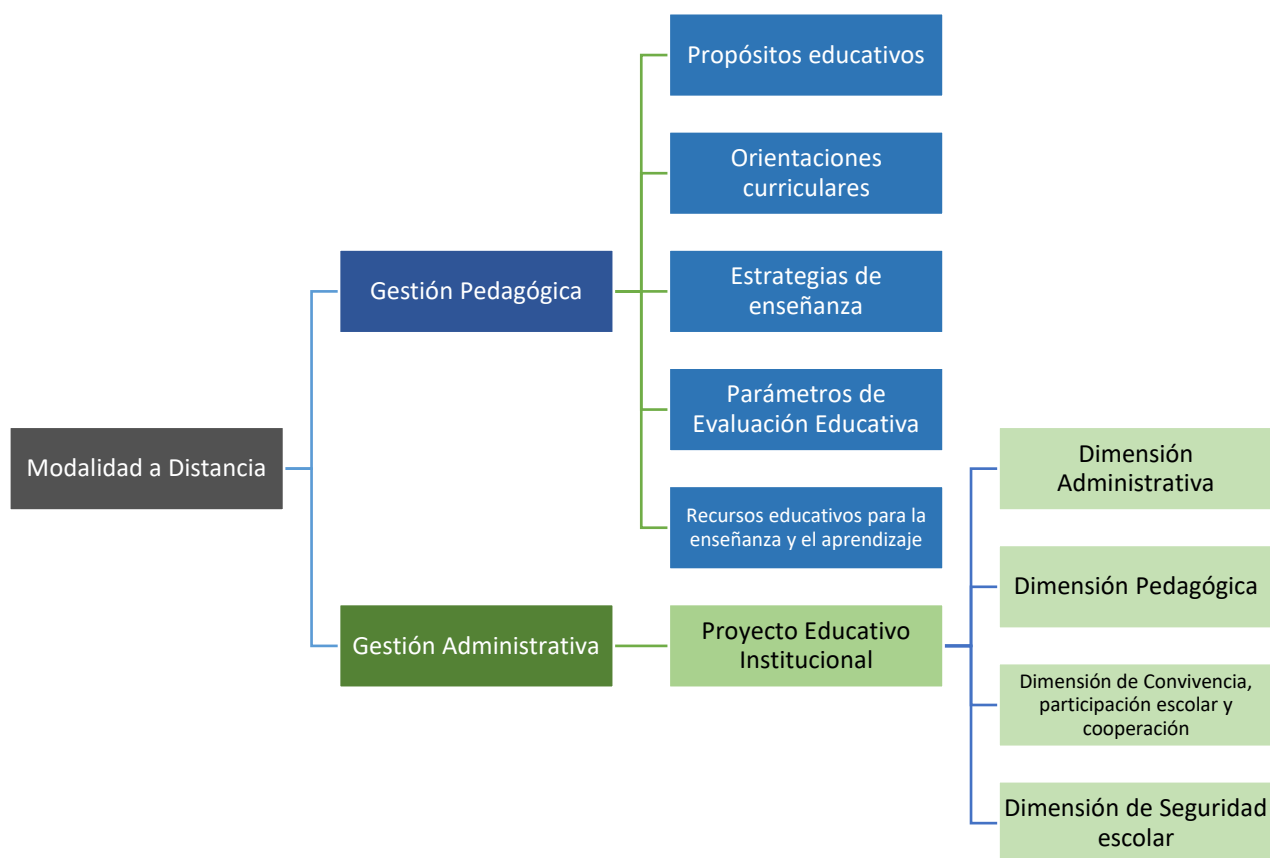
Modalidad a Distancia

Gestión Pedagógica

Propósitos educativos

Orientaciones curriculares

Estrategias de enseñanza

Parámetros de Evaluación Educativa

Recursos educativos para la enseñanza y el aprendizaje

Gestión Administrativa

Proyecto Educativo Institucional

Dimensión Administrativa

Dimensión Pedagógica

Dimensión de Convivencia, participación escolar y cooperación

Dimensión de Seguridad escolar